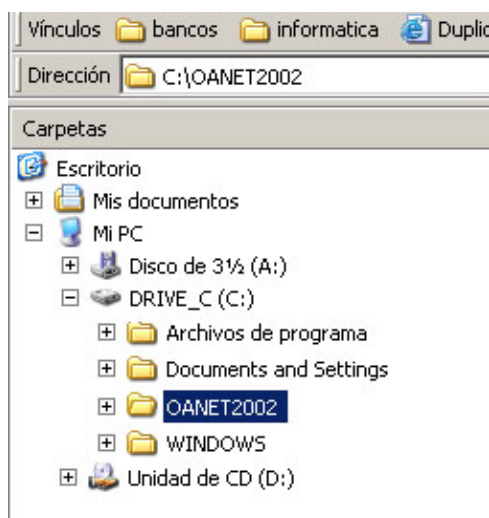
Vínculos bancos informatica Duplic

Dirección C:\OANET2002

Carpetas

Escritorio
Mis documentos
Mi PC
Disco de 3½ (A:)
DRIVE_C (C:)
Archivos de programa
Documents and Settings
OANET2002
WINDOWS
Unidad de CD (D:)